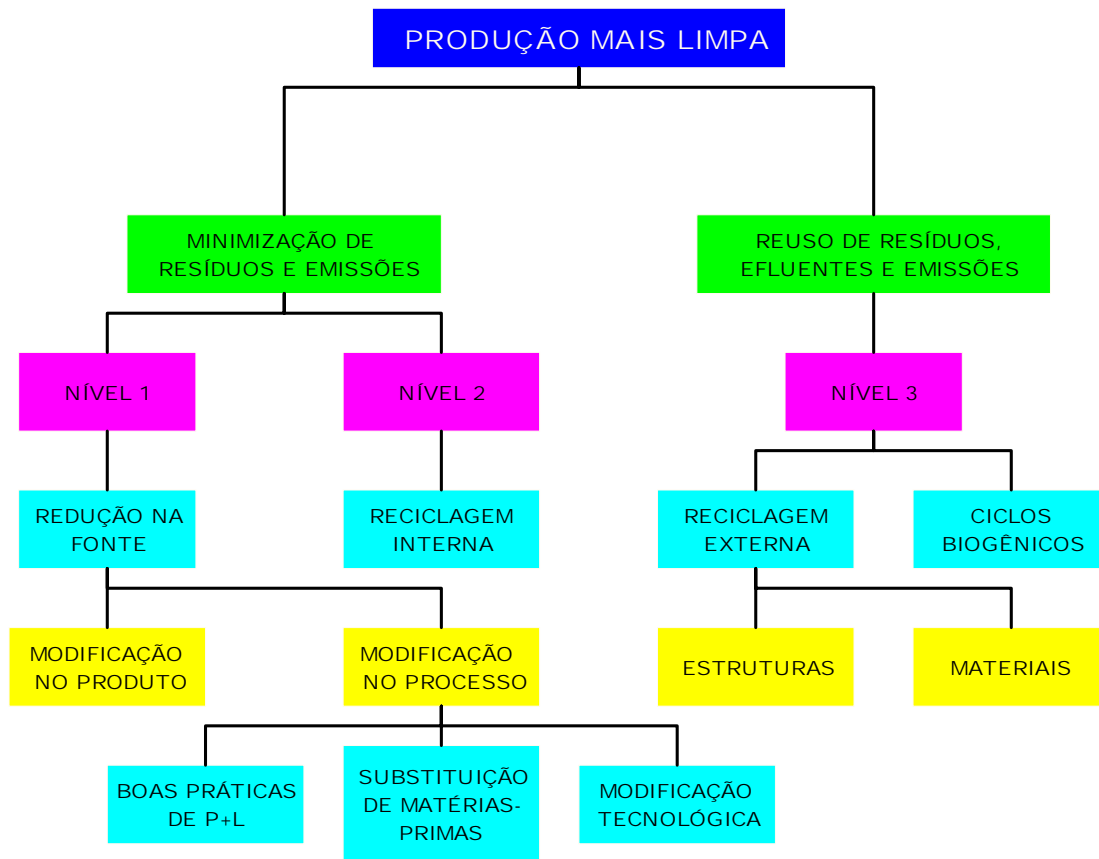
PRODUÇÃO MAIS LIMPA

MINIMIZAÇÃO DE RESÍDUOS E EMISSÕES

REUSO DE RESÍDUOS, EFLUENTES E EMISSÕES

NÍVEL 1

NÍVEL 2

NÍVEL 3

REDUÇÃO NA FONTE

RECICLAGEM INTERNA

RECICLAGEM EXTERNA

CICLOS BIOGÊNICOS

MODIFICAÇÃO NO PRODUTO

MODIFICAÇÃO NO PROCESSO

ESTRUTURAS

MATERIAIS

BOAS PRÁTICAS DE P+L

SUBSTITUIÇÃO DE MATÉRIAS-PRIMAS

MODIFICAÇÃO TECNOLÓGICA